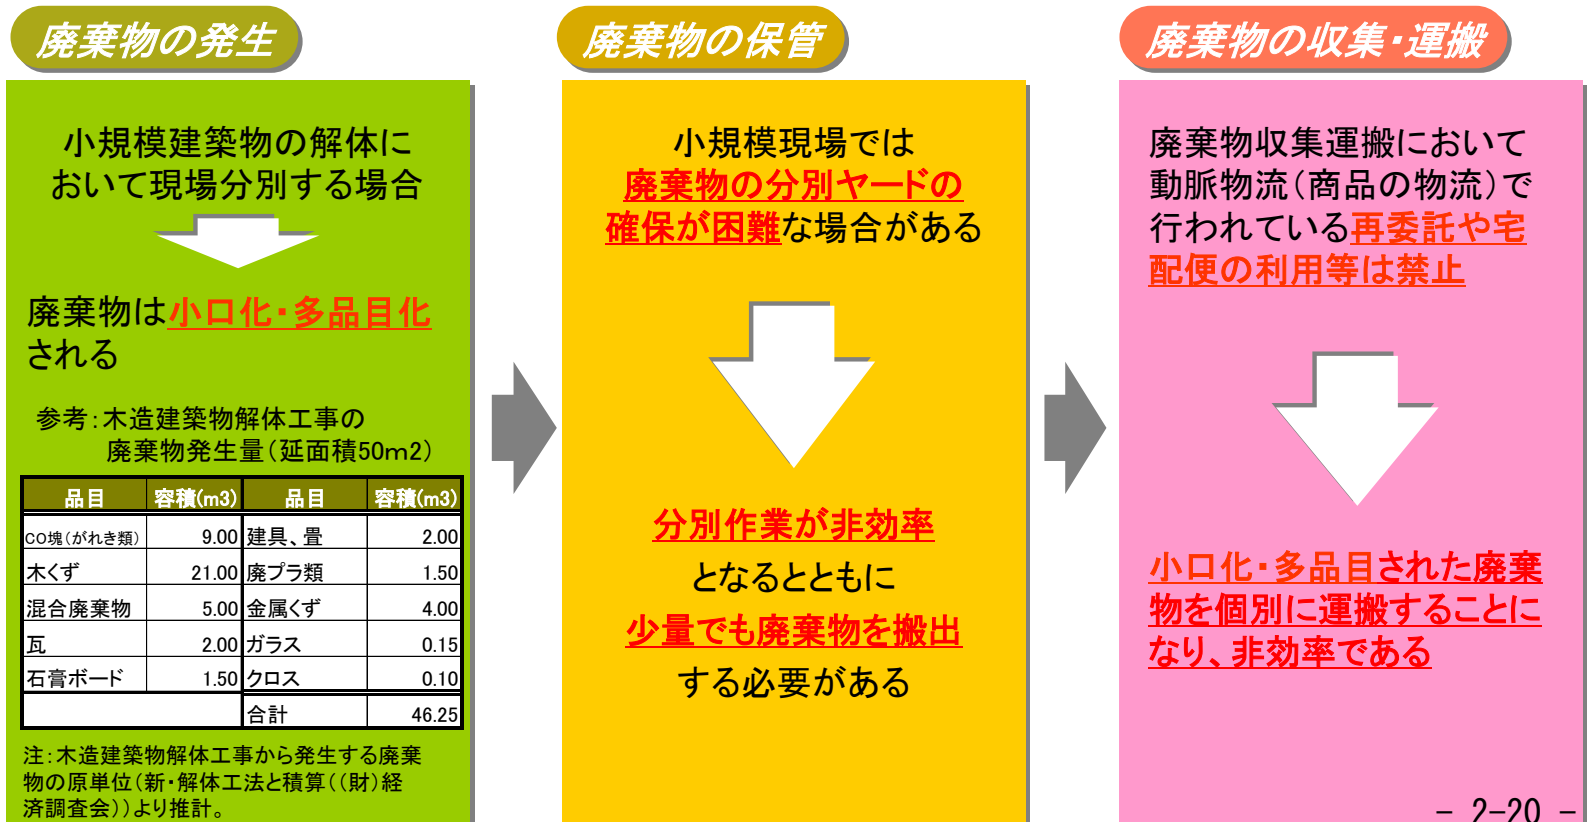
廃棄物の発生

小規模建築物の解体において現場分別する場合

廃棄物は小口化・多品目化される

参考：木造建築物解体工事の
廃棄物発生量（延面積50m2）

| 品目 | 容積(m3) | 品目 | 容積(m3) |
|---|---|---|---|
| CO塊（がれき類） | 9.00 | 建具、畳 | 2.00 |
| 木くず | 21.00 | 廃プラ類 | 1.50 |
| 混合廃棄物 | 5.00 | 金属くず | 4.00 |
| 瓦 | 2.00 | ガラス | 0.15 |
| 石膏ボード | 1.50 | クロス | 0.10 |
| | | 合計 | 46.25 |

注：木造建築物解体工事から発生する廃棄物の原単位（新・解体工法と積算（（財）経済調査会））より推計。

廃棄物の保管

小規模現場では
廃棄物の分別ヤードの確保が困難な場合がある

分別作業が非効率
となるとともに
少量でも廃棄物を搬出
する必要がある

廃棄物の収集・運搬

廃棄物収集運搬において動脈物流（商品の物流）で行われている再委託や宅配便の利用等は禁止

小口化・多品目された廃棄物を個別に運搬することになり、非効率である

－ 2-20 －